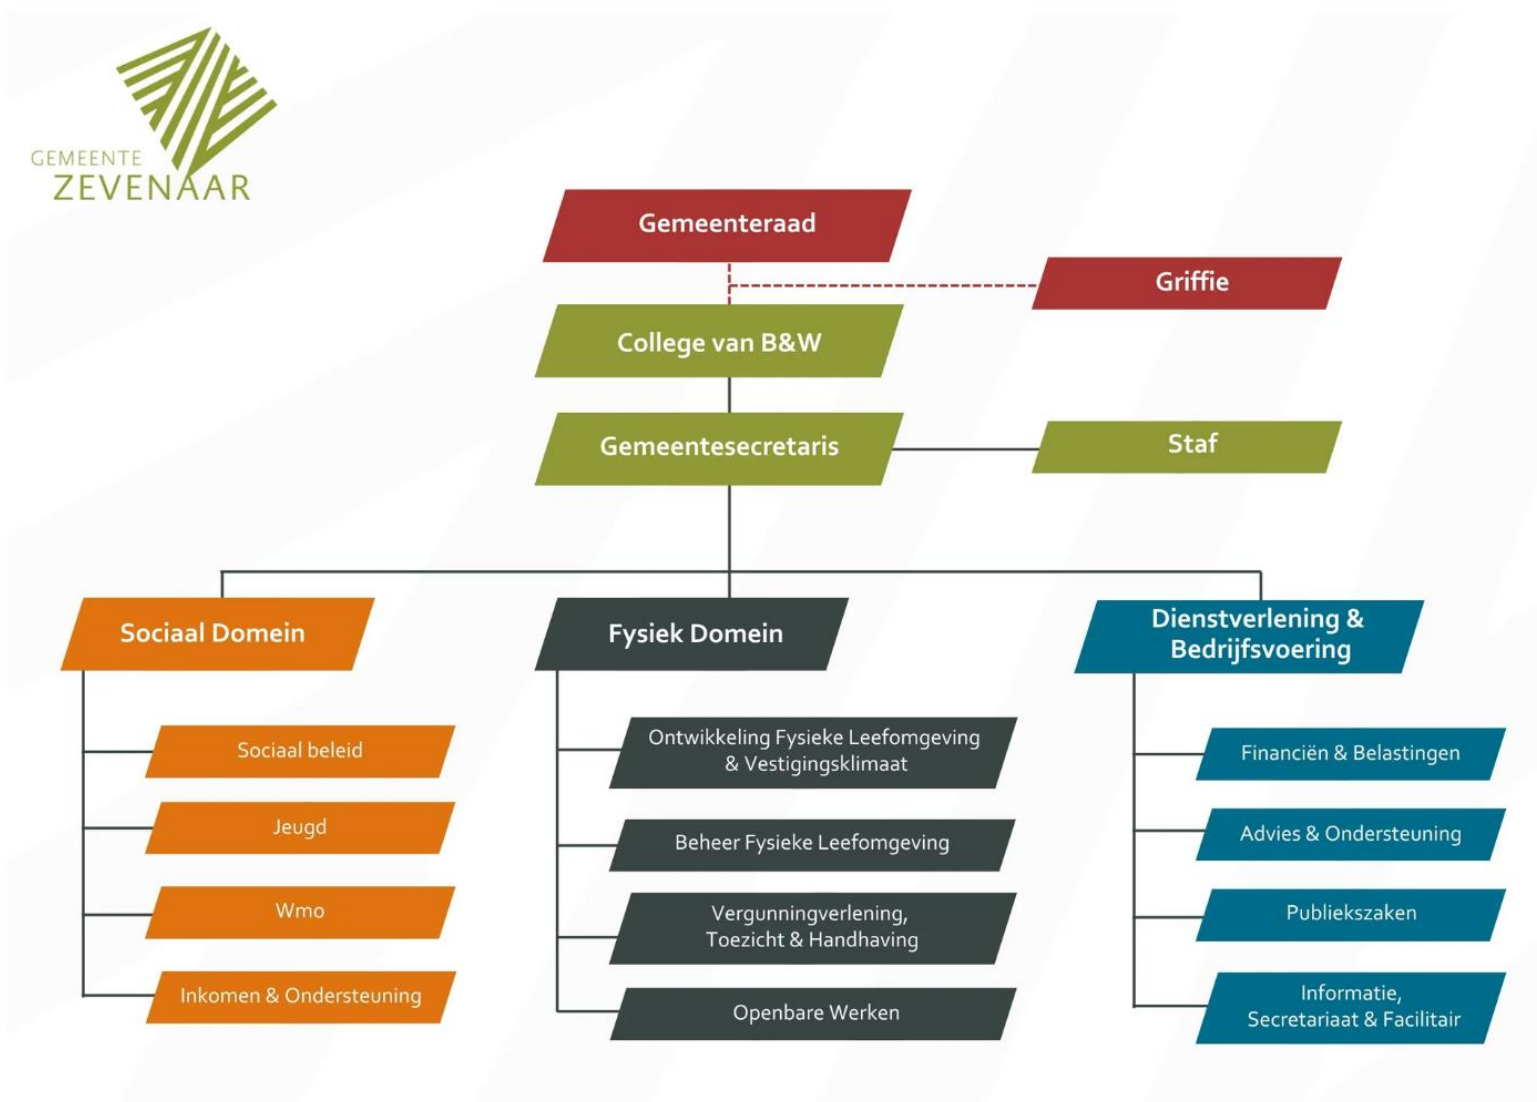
GEMEENTE
ZEVENAAR

Gemeenteraad

Griffie

College van B&W

Gemeentesecretaris

Staf

Sociaal Domein

Sociaal beleid

Jeugd

Wmo

Inkomen & Ondersteuning

Fysiek Domein

Ontwikkeling Fysieke Leefomgeving & Vestigingsklimaat

Beheer Fysieke Leefomgeving

Vergunningverlening, Toezicht & Handhaving

Openbare Werken

Dienstverlening & Bedrijfsvoering

Financiën & Belastingen

Advies & Ondersteuning

Publiekszaken

Informatie, Secretariaat & Facilitair